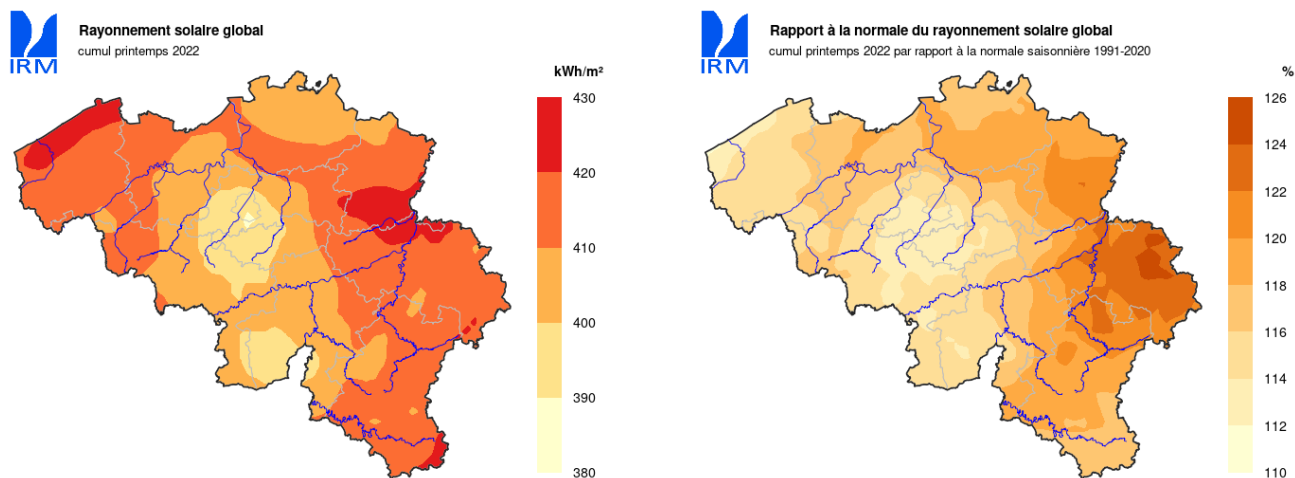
IRM

Rayonnement solaire global
cumul printemps 2022

kWh/m²
430
420
410
400
390
380

IRM

Rapport à la normale du rayonnement solaire global
cumul printemps 2022 par rapport à la normale saisonnière 1991-2020

%
126
124
122
120
118
116
114
112
110